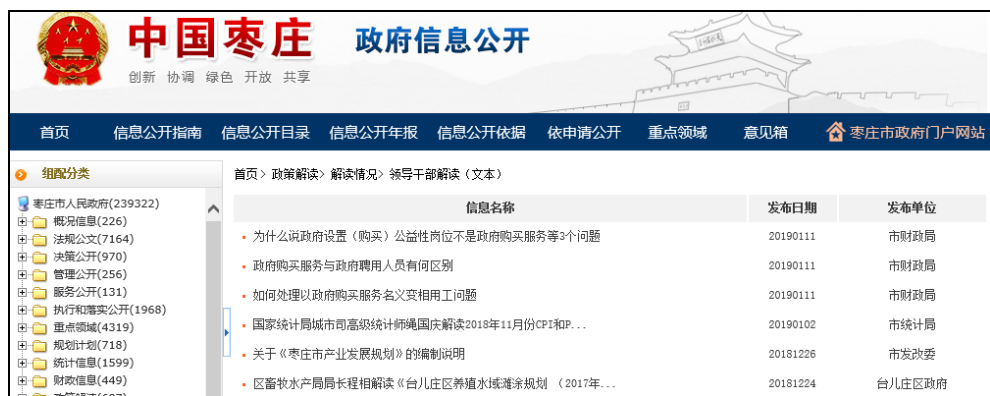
中国枣庄 政府信息公开
创新 协调 绿色 开放 共享

首页 信息公开指南 信息公开目录 信息公开年报 信息公开依据 依申请公开 重点领域 意见箱 枣庄市政府门户网站

组配分类
枣庄市人民政府(239322)
概况信息(226)
法规公文(7164)
决策公开(970)
管理公开(256)
服务公开(131)
执行和落实公开(1968)
重点领域(4319)
规划计划(718)
统计信息(1599)
财政信息(449)

首页 > 政策解读 > 解读情况 > 领导干部解读（文本）

| 信息名称 | 发布日期 | 发布单位 |
|---|---|---|
| 为什么说政府设置（购买）公益性岗位不是政府购买服务等3个问题 | 20190111 | 市财政局 |
| 政府购买服务与政府聘用人员有何区别 | 20190111 | 市财政局 |
| 如何处理以政府购买服务名义变相用工问题 | 20190111 | 市财政局 |
| 国家统计局城市司高级统计师绳国庆解读2018年11月份CPI和P... | 20190102 | 市统计局 |
| 关于《枣庄市产业发展规划》的编制说明 | 20181226 | 市发改委 |
| 区畜牧水产局局长程相解读《台儿庄区养殖水域滩涂规划 （2017年... | 20181224 | 台儿庄区政府 |